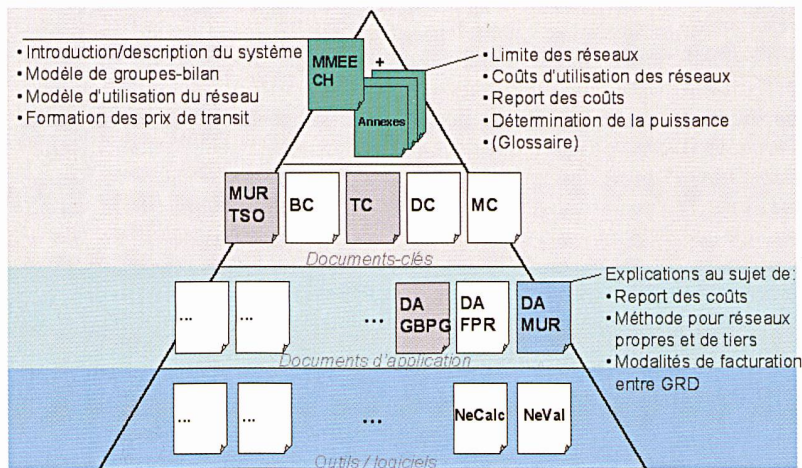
• Introduction/description du système
• Modèle de groupes-bilan
• Modèle d'utilisation du réseau
• Formation des prix de transit

MMEE CH

+

Annexes

• Limite des réseaux
• Coûts d'utilisation des réseaux
• Report des coûts
• Détermination de la puissance
• (Glossaire)

MUR TSO

BC

TC

DC

MC

Documents-clés

...

...

...

DA GBPG

DA FPR

DA MUR

Documents d'application

Explications au sujet de:
• Report des coûts
• Méthode pour réseaux propres et de tiers
• Modalités de facturation entre GRD

...

...

...

NeCalc

NeVal

Outils / logiciels